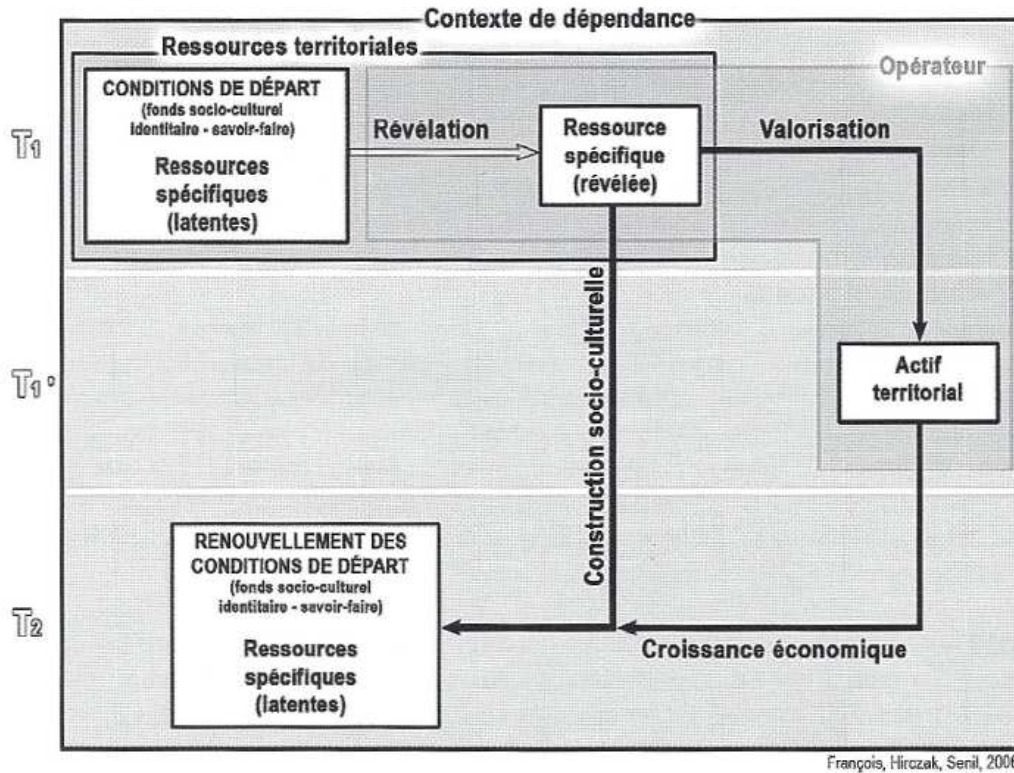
Contexte de dépendance

Ressources territoriales

Opérateur

T1

CONDITIONS DE DÉPART
(fonds socio-culturel identitaire - savoir-faire)
Ressources spécifiques (latentes)

Révélation

Ressource spécifique (révélée)

Valorisation

Construction socio-culturelle

T1'

Actif territorial

T2

RENOUVELLEMENT DES CONDITIONS DE DÉPART
(fonds socio-culturel identitaire - savoir-faire)
Ressources spécifiques (latentes)

Croissance économique

François, Hirczak, Senil, 2006